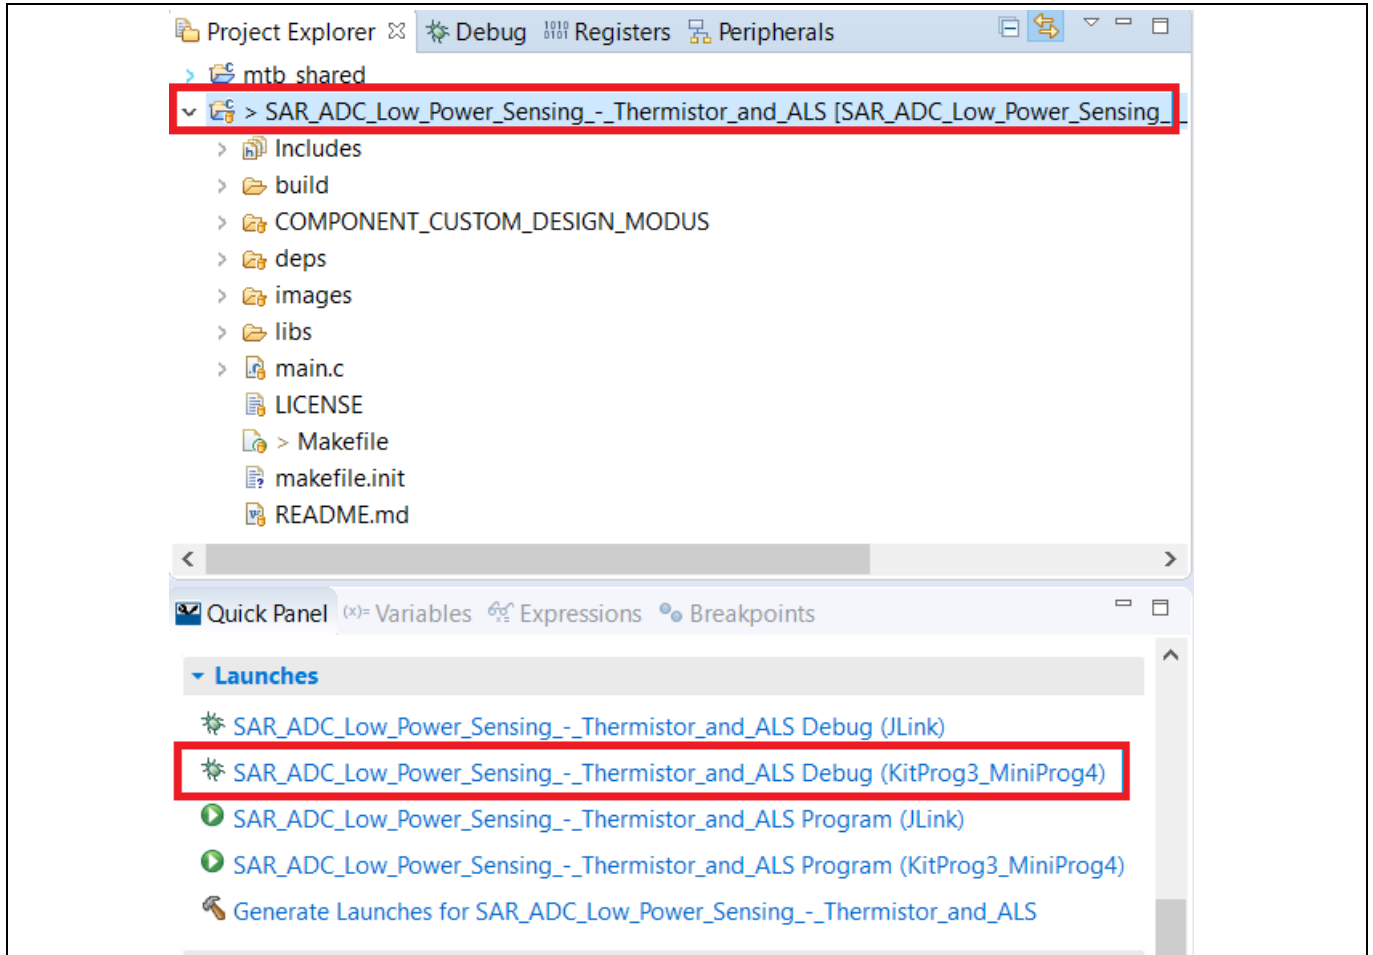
Project Explorer ⊠ Debug Registers Peripherals

mtb_shared
> SAR_ADC_Low_Power_Sensing_-_Thermistor_and_ALS [SAR_ADC_Low_Power_Sensing_
Includes
build
COMPONENT_CUSTOM_DESIGN_MODUS
deps
images
libs
main.c
LICENSE
> Makefile
makefile.init
README.md

Quick Panel (x)= Variables Expressions Breakpoints

Launches
SAR_ADC_Low_Power_Sensing_-_Thermistor_and_ALS Debug (JLink)
SAR_ADC_Low_Power_Sensing_-_Thermistor_and_ALS Debug (KitProg3_MiniProg4)
SAR_ADC_Low_Power_Sensing_-_Thermistor_and_ALS Program (JLink)
SAR_ADC_Low_Power_Sensing_-_Thermistor_and_ALS Program (KitProg3_MiniProg4)
Generate Launches for SAR_ADC_Low_Power_Sensing_-_Thermistor_and_ALS